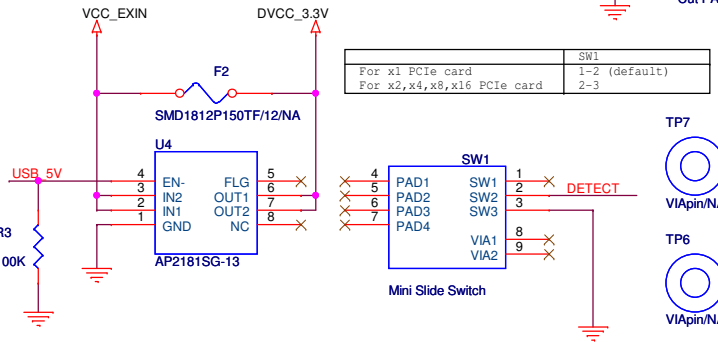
VCC_EXIN
DVCC_3.3V
Out P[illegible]

| | SW1 |
|---|---|
| For x1 PCIe card | 1-2 (default) |
| For x2,x4,x8,x16 PCIe card | 2-3 |

F2
SMD1812P150TF/12/NA
TP7
U4
USB_5V
4 EN-
3 IN2
2 IN1
1 GND
FLG 5
OUT1 6
OUT2 7
NC 8
AP2181SG-13
R3
00K
SW1
4 PAD1
5 PAD2
6 PAD3
7 PAD4
SW1 1
SW2 2
SW3 3
VIA1 8
VIA2 9
DETECT
Mini Slide Switch
VIApin/N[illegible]
TP6
VIApin/N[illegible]